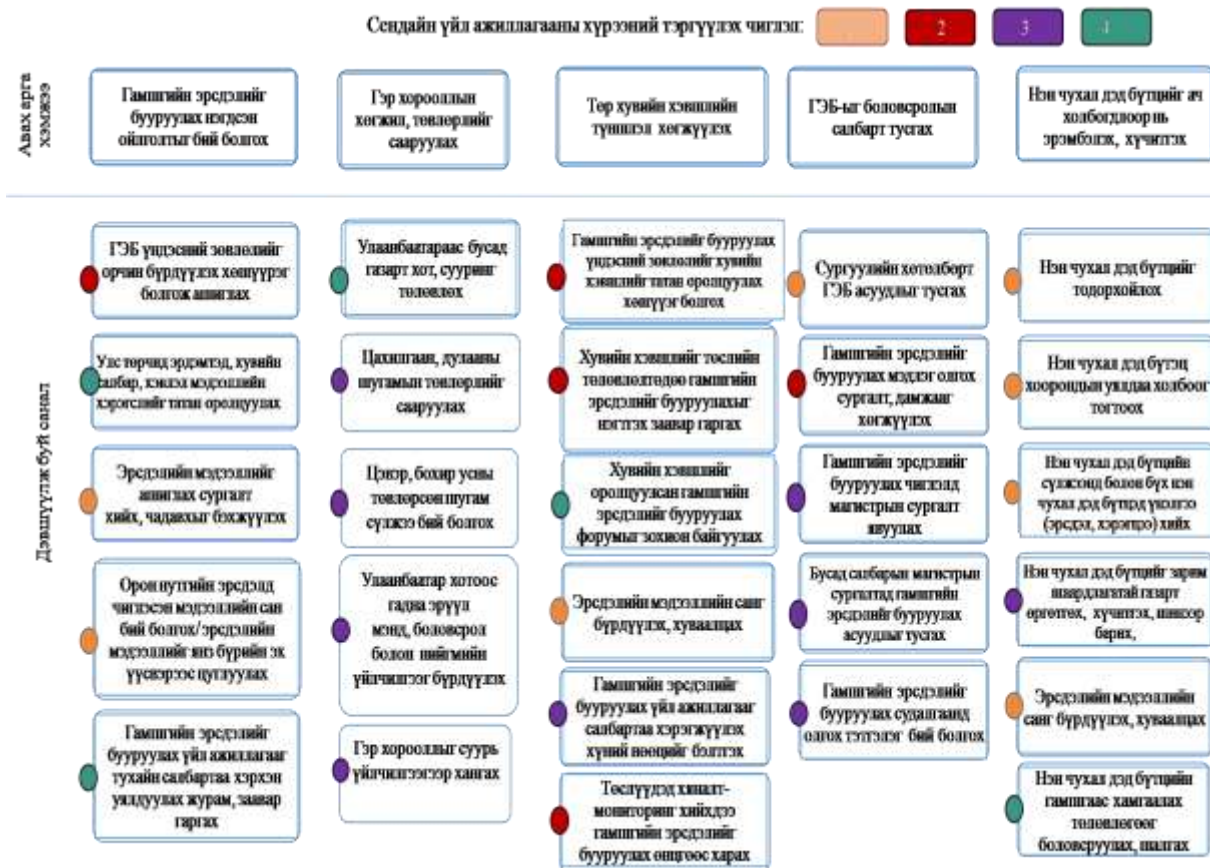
Сендайн үйл ажиллагааны хүрээний тэргүүлэх чиглэл: 1 2 3 4

Авах арга хэмжээ

Гамшгийн эрсдэлийг бууруулах нэгдсэн ойлголттой бий болох

Гэр хорооллын хөгжил, төлөвлөлтийг сайжруулах

Төр хувийн хэвшлийн түншлэл хөгжүүлэх

ГЭБ-ыг боловсролын салбарт тусгах

Нэн чухал дэд бүтцийг ач холбогдлоор нь эрэмблэх, хүчитгэх

Дэвшүүлж буй санал

ГЭБ үндэсний зөвлөлийг орчин бүрдүүлэх хөшүүрэг болгож ашиглах

Улаанбаатараас бусад газарт хот, суурин төлөвлөх

Гамшгийн эрсдэлийг бууруулах үндэсний зөвлөлийг хувийн хэвшлийг татан оролцуулах хөшүүрэг болгох

Сургуулийн хөтөлбөрт ГЭБ асуудлыг тусгах

Нэн чухал дэд бүтцийг тодорхойлох

Улс төрчид эрдэмтэд, хувийн салбар, хэвлэл мэдээллийн хэрэгслийг татан оролцуулах

Цахилгаан, дулааны шугамын төлөвлөлтийг сайжруулах

Хувийн хэвшлийг төслийн төлөвлөлтөдөө гамшгийн эрсдэлийг бууруулахыг нэгтгэх заавар гаргах

Гамшгийн эрсдэлийг бууруулах мэдлэг олгох сургалт, дамжааг хөгжүүлэх

Нэн чухал дэд бүтэц хоорондын уялдаа холбоог тогтоох

Эрсдэлийн мэдээллийг ашиглах сургалт хийх, чадавхыг бэхжүүлэх

Цэвэр, бохир усны төлөвлөсөн шугам сүлжээ бий болох

Хувийн хэвшлийг оролцуулсан гамшгийн эрсдэлийг бууруулах форумыг зохион байгуулах

Гамшгийн эрсдэлийг бууруулах чиглэлд магистрын сургалт явуулах

Нэн чухал дэд бүтцийн сүлжээнд болон бүх нэн чухал дэд бүтэрд үнэлгээ (эрсдэл, хэрэгцээ) хийх

Орон нутгийн эрсдэлд чиглэсэн мэдээллийн сан бий болох/эрсдэлийн мэдээллийг нээ бүрийн эх үүсвэрээс цуглуулах

Улаанбаатар хотоос гадна эрүүл мэнд, боловсрол болон нийгмийн үйлчилгээг бүрдүүлэх

Эрсдэлийн мэдээллийн санг бүрдүүлэх, хуваалцах

Бусад салбарын магистрын сургалтад гамшгийн эрсдэлийг бууруулах асуудлыг тусгах

Нэн чухал дэд бүтцийг зарим шаардлагатай газарт өргөтгөх, хүчитгэх, шинэчлэх,

Гамшгийн эрсдэлийг бууруулах үйл ажиллагааг тухайн салбартаа хэрхэн уялдуулах журам, заавар гаргах

Гэр хорооллыг суурь үйлчилгээгээр хангах

Гамшгийн эрсдэлийг бууруулах үйл ажиллагааг салбартаа хэрэгжүүлэх хүний нөөцийг бэлтгэх

Гамшгийн эрсдэлийг бууруулах судалгаанд олгох төсөв бий болох

Эрсдэлийн мэдээллийн санг бүрдүүлэх, хуваалцах

Төслүүдэд хяналт-мониторинг хийхдээ гамшгийн эрсдэлийг бууруулах өнцгөөс харах

Нэн чухал дэд бүтцийн гамшгаас хамгаалах төлөвлөгөөг боловсруулах, шалгах